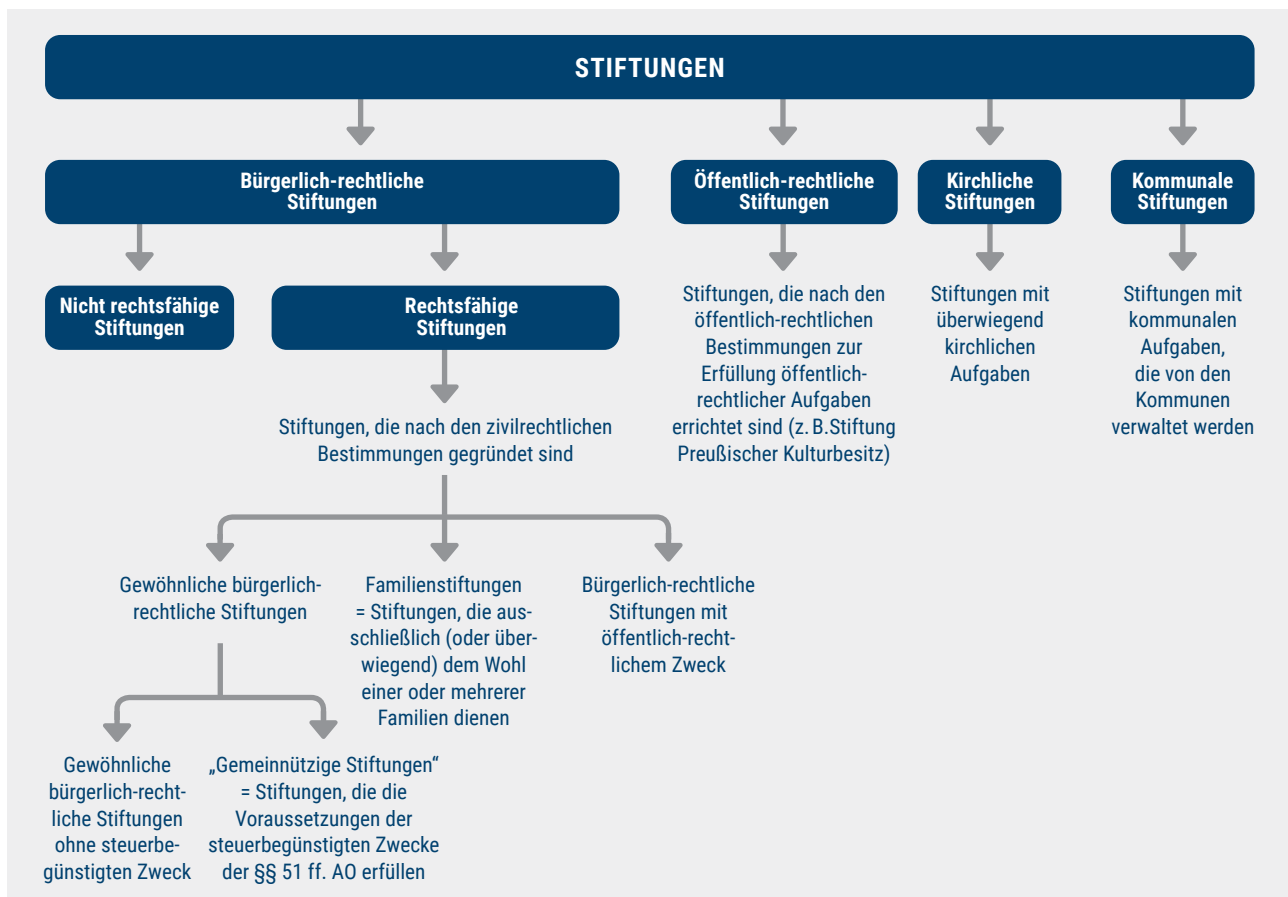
STIFTUNGEN

Bürgerlich-rechtliche Stiftungen

Öffentlich-rechtliche Stiftungen

Kirchliche Stiftungen

Kommunale Stiftungen

Nicht rechtsfähige Stiftungen

Rechtsfähige Stiftungen

Stiftungen, die nach den öffentlich-rechtlichen Bestimmungen zur Erfüllung öffentlich-rechtlicher Aufgaben errichtet sind (z. B.Stiftung Preußischer Kulturbesitz)

Stiftungen mit überwiegend kirchlichen Aufgaben

Stiftungen mit kommunalen Aufgaben, die von den Kommunen verwaltet werden

Stiftungen, die nach den zivilrechtlichen Bestimmungen gegründet sind

Gewöhnliche bürgerlich-rechtliche Stiftungen

Familienstiftungen = Stiftungen, die ausschließlich (oder überwiegend) dem Wohl einer oder mehrerer Familien dienen

Bürgerlich-rechtliche Stiftungen mit öffentlich-rechtlichem Zweck

Gewöhnliche bürgerlich-rechtliche Stiftungen ohne steuerbegünstigten Zweck

„Gemeinnützige Stiftungen“ = Stiftungen, die die Voraussetzungen der steuerbegünstigten Zwecke der §§ 51 ff. AO erfüllen